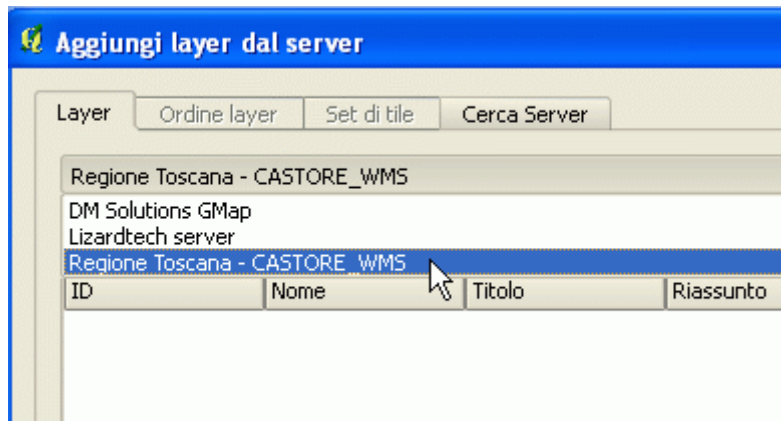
Aggiungi layer dal server

Layer | Ordine layer | Set di tile | Cerca Server

Regione Toscana - CASTORE_WMS

DM Solutions GMap
Lizardtech server
Regione Toscana - CASTORE_WMS

| ID | Nome | Titolo | Riassunto |
|---|---|---|---|